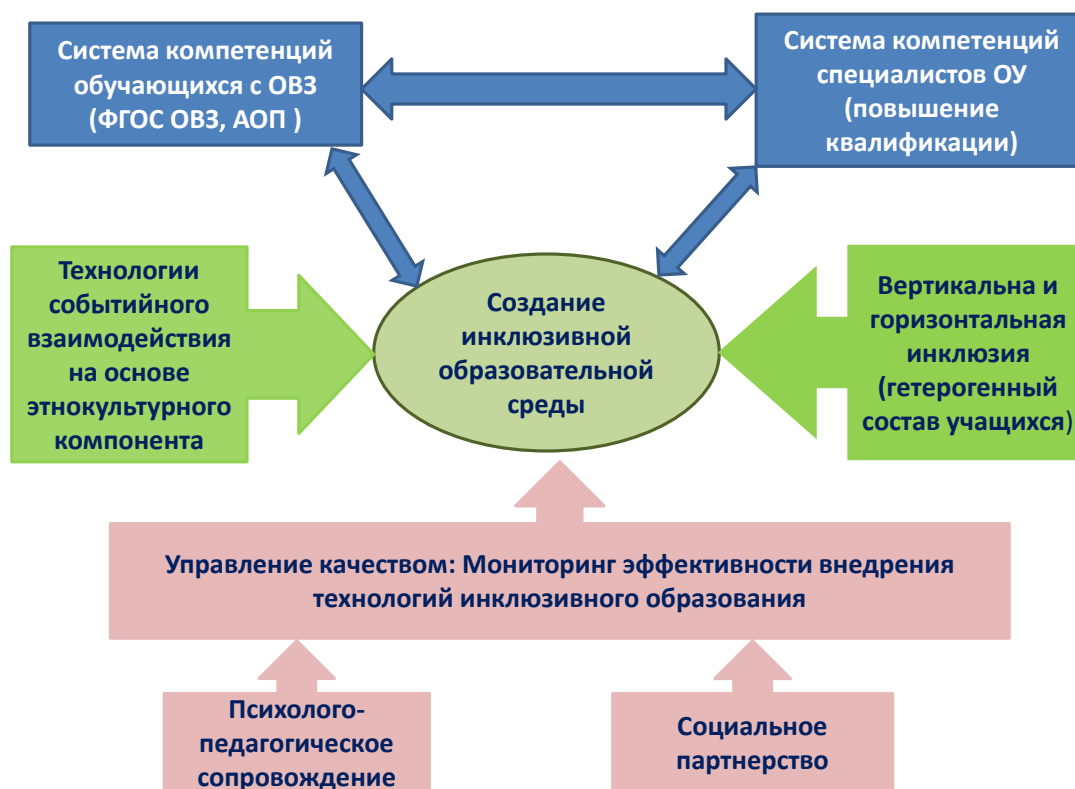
Система компетенций обучающихся с ОВЗ (ФГОС ОВЗ, АОП )

Система компетенций специалистов ОУ (повышение квалификации)

Технологии событийного взаимодействия на основе этнокультурного компонента

Создание инклюзивной образовательной среды

Вертикальна и горизонтальная инклюзия (гетерогенный состав учащихся)

Управление качеством: Мониторинг эффективности внедрения технологий инклюзивного образования

Психолого-педагогическое сопровождение

Социальное партнерство